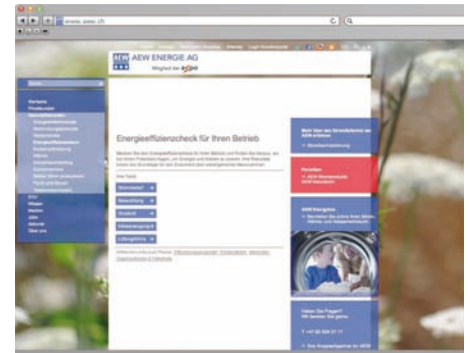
www.aew.ch

AEW ENERGIE AG
Mitglied der axpo

Energieeffizienzcheck für Ihren Betrieb

Stromtarif
Beleuchtung
Druckluft
Wärmeerzeugung
Lüftung/Klima

Mehr über den Grosskunden am AEW erfahren

AEW Energieberatung

Haben Sie Fragen?
Wir beraten Sie gerne.

T +41 62 834 21 11